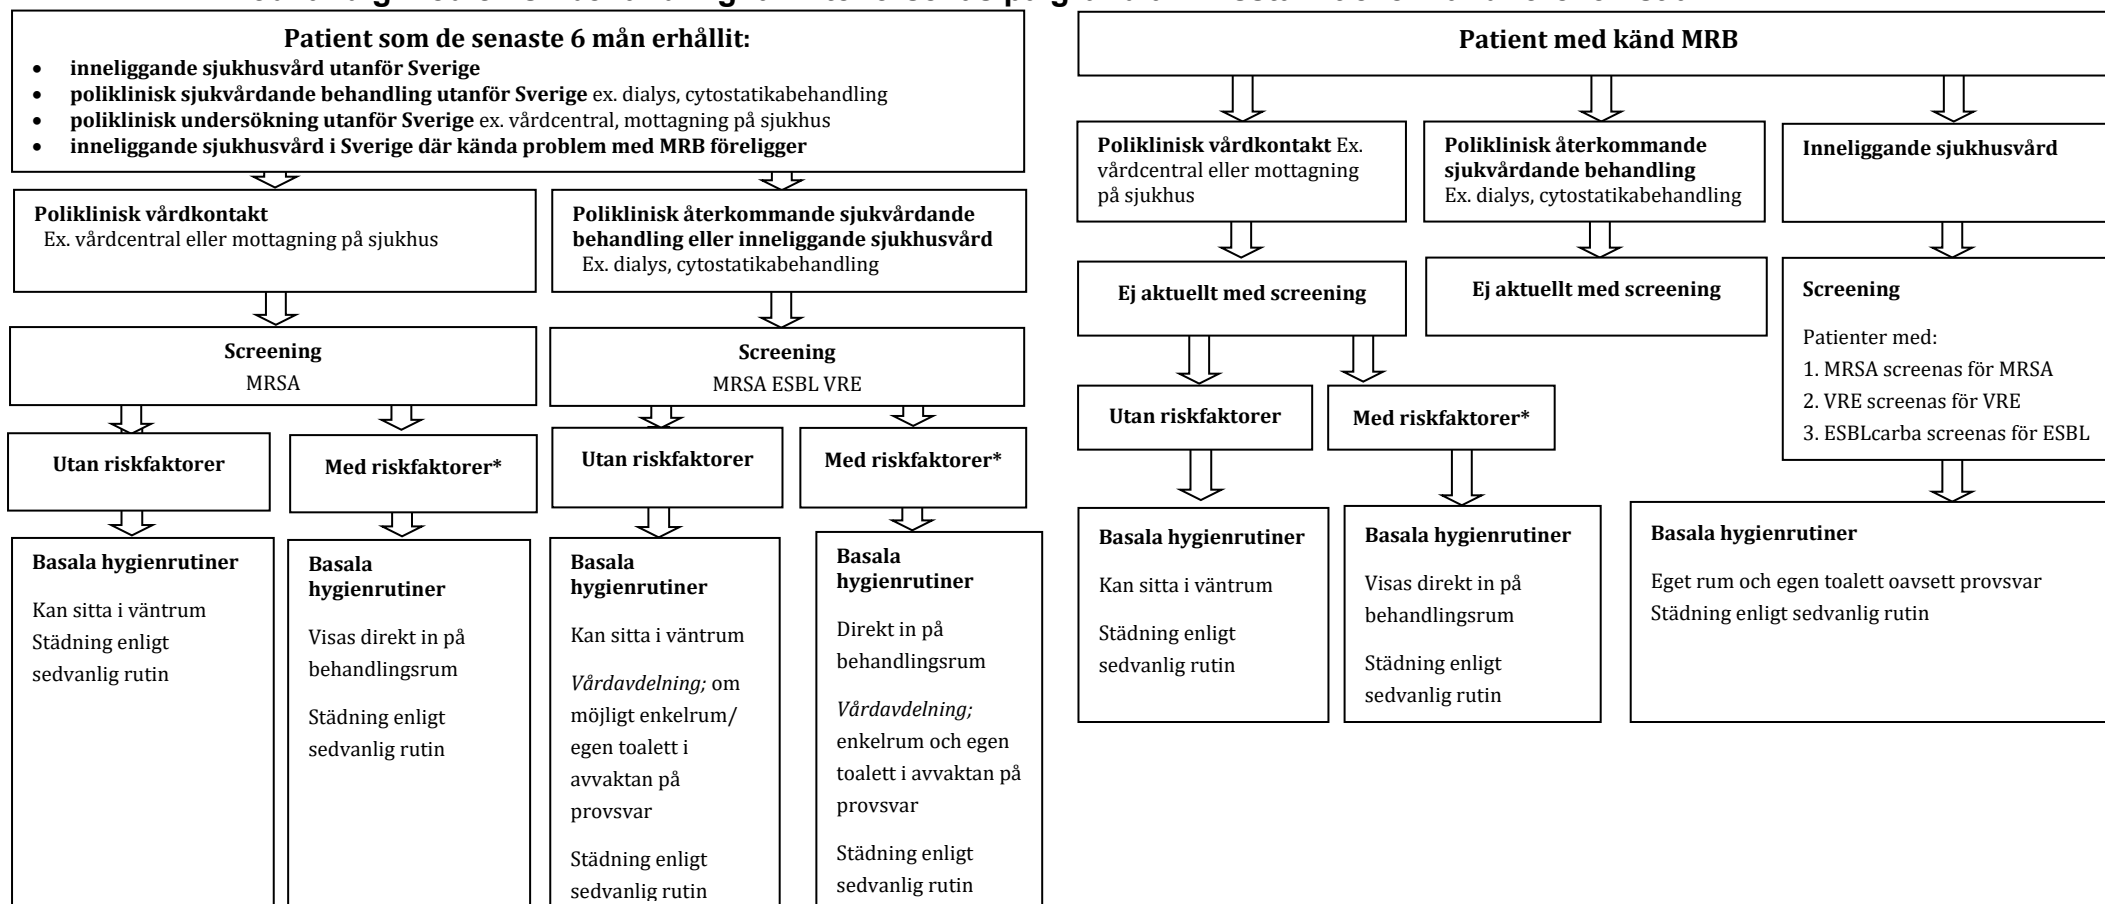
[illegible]

Patient som de senaste 6 mån erhållit:

- inneliggande sjukhusvård utanför Sverige
- poliklinisk sjukvårdande behandling utanför Sverige ex. dialys, cytostatikabehandling
- poliklinisk undersökning utanför Sverige ex. vårdcentral, mottagning på sjukhus
- inneliggande sjukhusvård i Sverige där kända problem med MRB föreligger

Poliklinisk vårdkontakt
Ex. vårdcentral eller mottagning på sjukhus

Screening
MRSA

Utan riskfaktorer

Basala hygienrutiner

Kan sitta i väntrum
Städning enligt sedvanlig rutin

Med riskfaktorer*

Basala hygienrutiner

Visas direkt in på behandlingsrum

Städning enligt sedvanlig rutin

Poliklinisk återkommande sjukvårdande behandling eller inneliggande sjukhusvård
Ex. dialys, cytostatikabehandling

Screening
MRSA ESBL VRE

Utan riskfaktorer

Basala hygienrutiner

Kan sitta i väntrum

*Vårdavdelning;* om möjligt enkelrum/ egen toalett i avvaktan på provsvar

Städning enligt sedvanlig rutin

Med riskfaktorer*

Basala hygienrutiner

Direkt in på behandlingsrum

*Vårdavdelning;* enkelrum och egen toalett i avvaktan på provsvar

Städning enligt sedvanlig rutin

Patient med känd MRB

Poliklinisk vårdkontakt Ex. vårdcentral eller mottagning på sjukhus

Ej aktuellt med screening

Utan riskfaktorer

Basala hygienrutiner

Kan sitta i väntrum

Städning enligt sedvanlig rutin

Med riskfaktorer*

Basala hygienrutiner

Visas direkt in på behandlingsrum

Städning enligt sedvanlig rutin

Poliklinisk återkommande sjukvårdande behandling
Ex. dialys, cytostatikabehandling

Ej aktuellt med screening

Inneliggande sjukhusvård

Screening

Patienter med:
1. MRSA screenas för MRSA
2. VRE screenas för VRE
3. ESBLcarba screenas för ESBL

Basala hygienrutiner

Eget rum och egen toalett oavsett provsvar
Städning enligt sedvanlig rutin